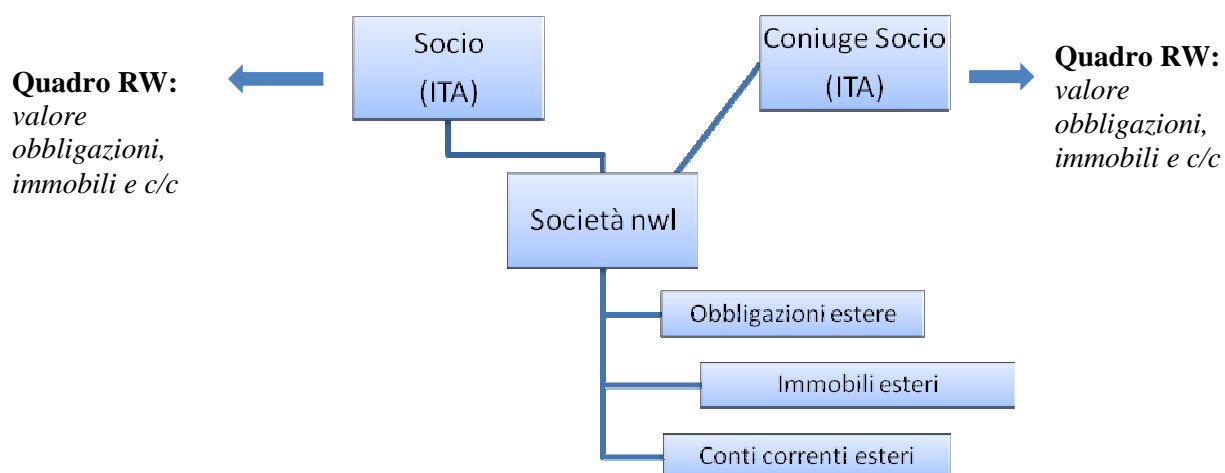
Quadro RW:
valore obbligazioni, immobili e c/c

Socio
(ITA)

Coniuge Socio
(ITA)

Quadro RW:
valore obbligazioni, immobili e c/c

Società nwl

Obbligazioni estere

Immobili esteri

Conti correnti esteri